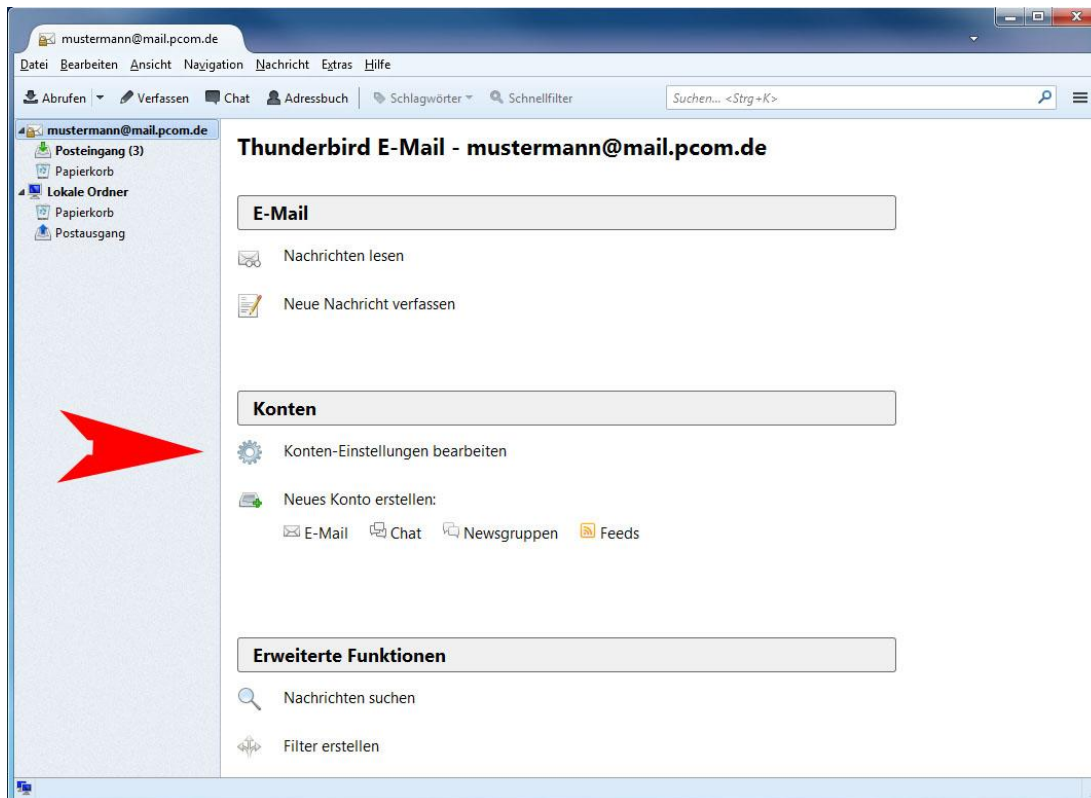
mustermann@mail.pcom.de

Datei Bearbeiten Ansicht Navigation Nachricht Extras Hilfe

Abrufen Verfassen Chat Adressbuch Schlagwörter Schnellfilter Suchen... <Strg+K>

mustermann@mail.pcom.de
Posteingang (3)
Papierkorb
Lokale Ordner
Papierkorb
Postausgang

Thunderbird E-Mail - mustermann@mail.pcom.de

E-Mail

Nachrichten lesen

Neue Nachricht verfassen

Konten

Konten-Einstellungen bearbeiten

Neues Konto erstellen:

E-Mail Chat Newsgruppen Feeds

Erweiterte Funktionen

Nachrichten suchen

Filter erstellen